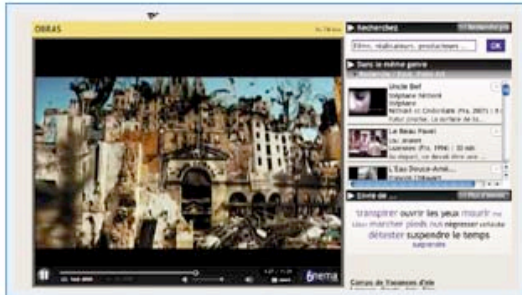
OBRAS

Recherchez

Films, réalisateurs, productions

OK

Dans le même genre

Uncle Bef

Le Beau Havel

L'Eau Douce-Amè...

Envie de ...

transpirer ouvrir les yeux mourir marcher pieds nus régresser détester suspendre le temps

6nema